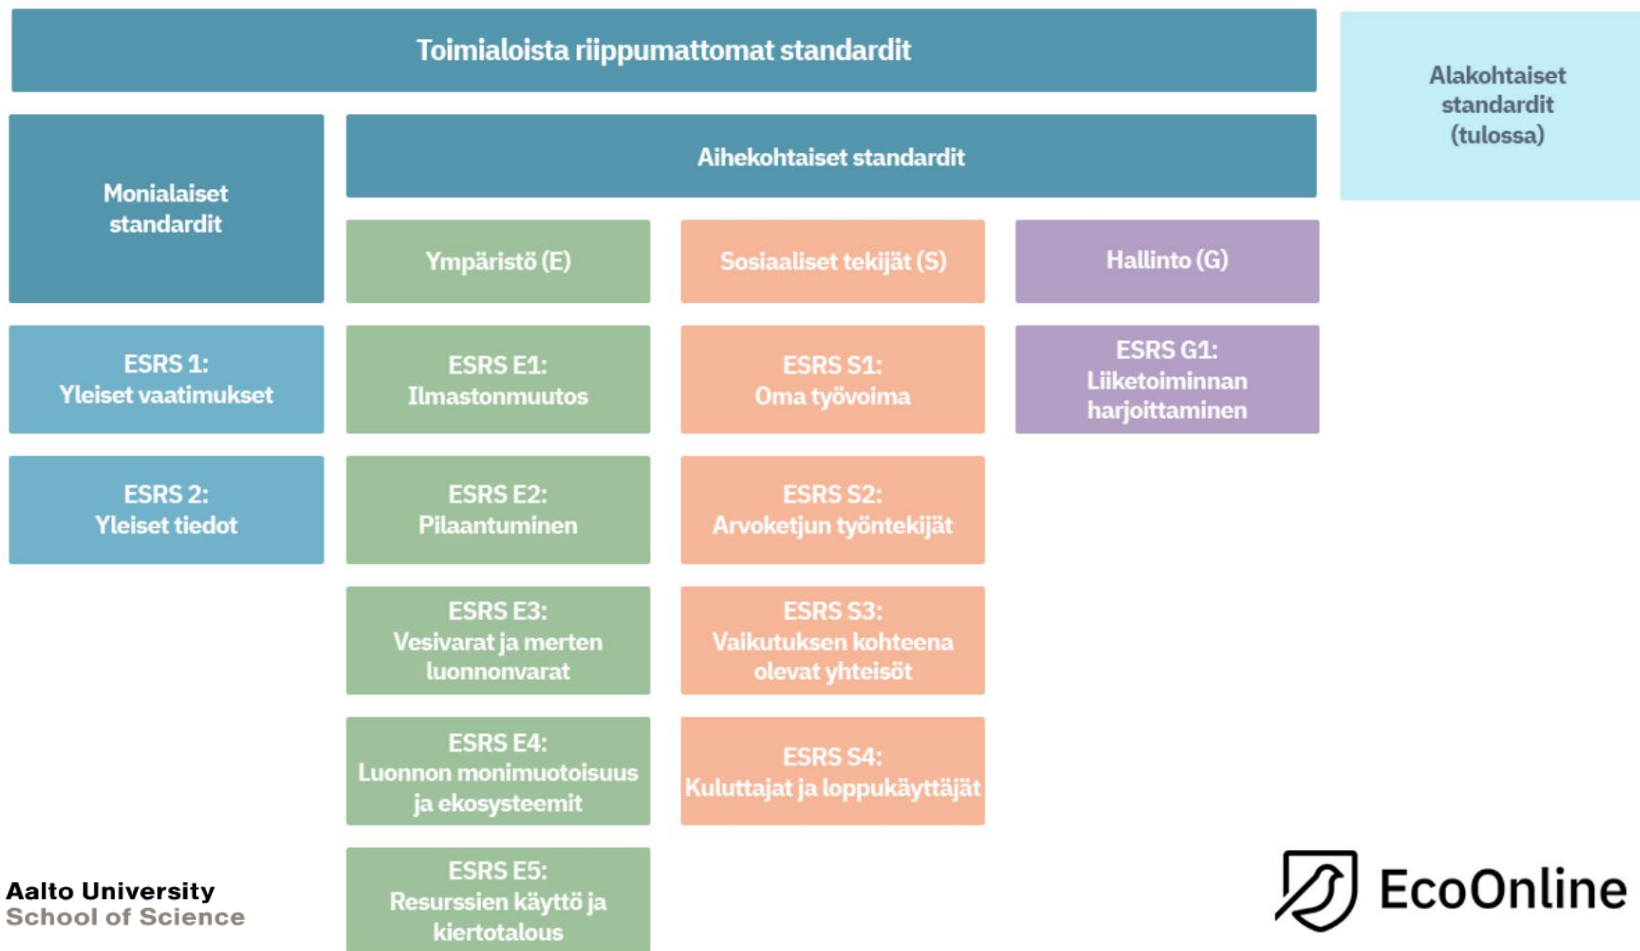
Toimialoista riippumattomat standardit

Alakohtaiset standardit (tulossa)

Monialaiset standardit

Aihekohtaiset standardit

Ympäristö (E)

Sosiaaliset tekijät (S)

Hallinto (G)

ESRS 1: Yleiset vaatimukset

ESRS E1: Ilmastonmuutos

ESRS S1: Oma työvoima

ESRS G1: Liiketoiminnan harjoittaminen

ESRS 2: Yleiset tiedot

ESRS E2: Pilaantuminen

ESRS S2: Arvoketjun työntekijät

ESRS E3: Vesivarat ja merten luonnonvarat

ESRS S3: Vaikutuksen kohteena olevat yhteisöt

ESRS E4: Luonnon monimuotoisuus ja ekosysteemit

ESRS S4: Kuluttajat ja loppukäyttäjät

ESRS E5: Resurssien käyttö ja kiertotalous

Aalto University
School of Science

EcoOnline